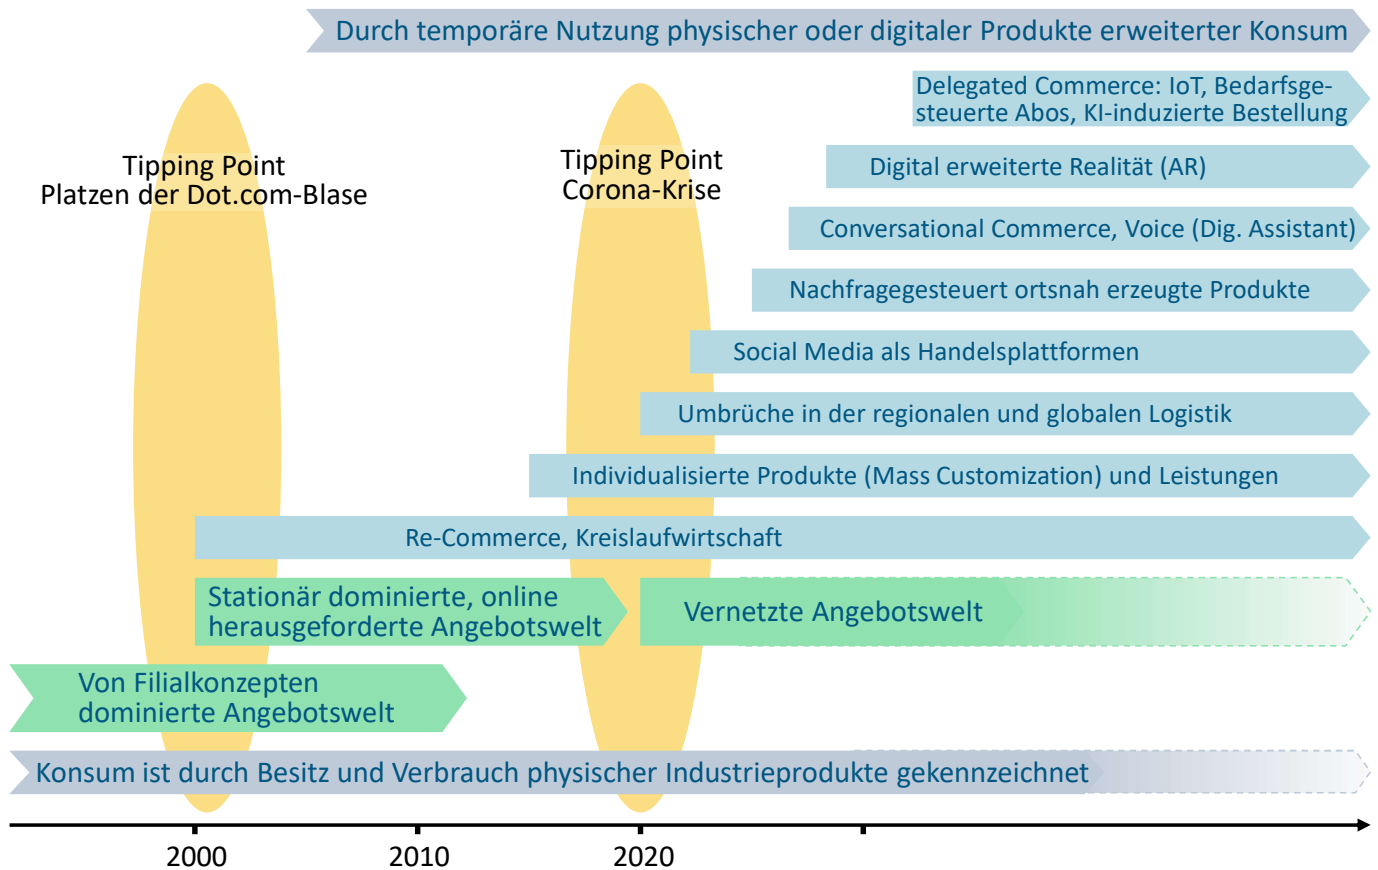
Durch temporäre Nutzung physischer oder digitaler Produkte erweiterter Konsum

Delegated Commerce: IoT, Bedarfsgesteuerte Abos, KI-induzierte Bestellung

Tipping Point
Platzen der Dot.com-Blase

Tipping Point
Corona-Krise

Digital erweiterte Realität (AR)

Conversational Commerce, Voice (Dig. Assistant)

Nachfragegesteuert ortsnah erzeugte Produkte

Social Media als Handelsplattformen

Umbrüche in der regionalen und globalen Logistik

Individualisierte Produkte (Mass Customization) und Leistungen

Re-Commerce, Kreislaufwirtschaft

Stationär dominierte, online herausgeforderte Angebotswelt

Vernetzte Angebotswelt

Von Filialkonzepten dominierte Angebotswelt

Konsum ist durch Besitz und Verbrauch physischer Industrieprodukte gekennzeichnet

2000
2010
2020